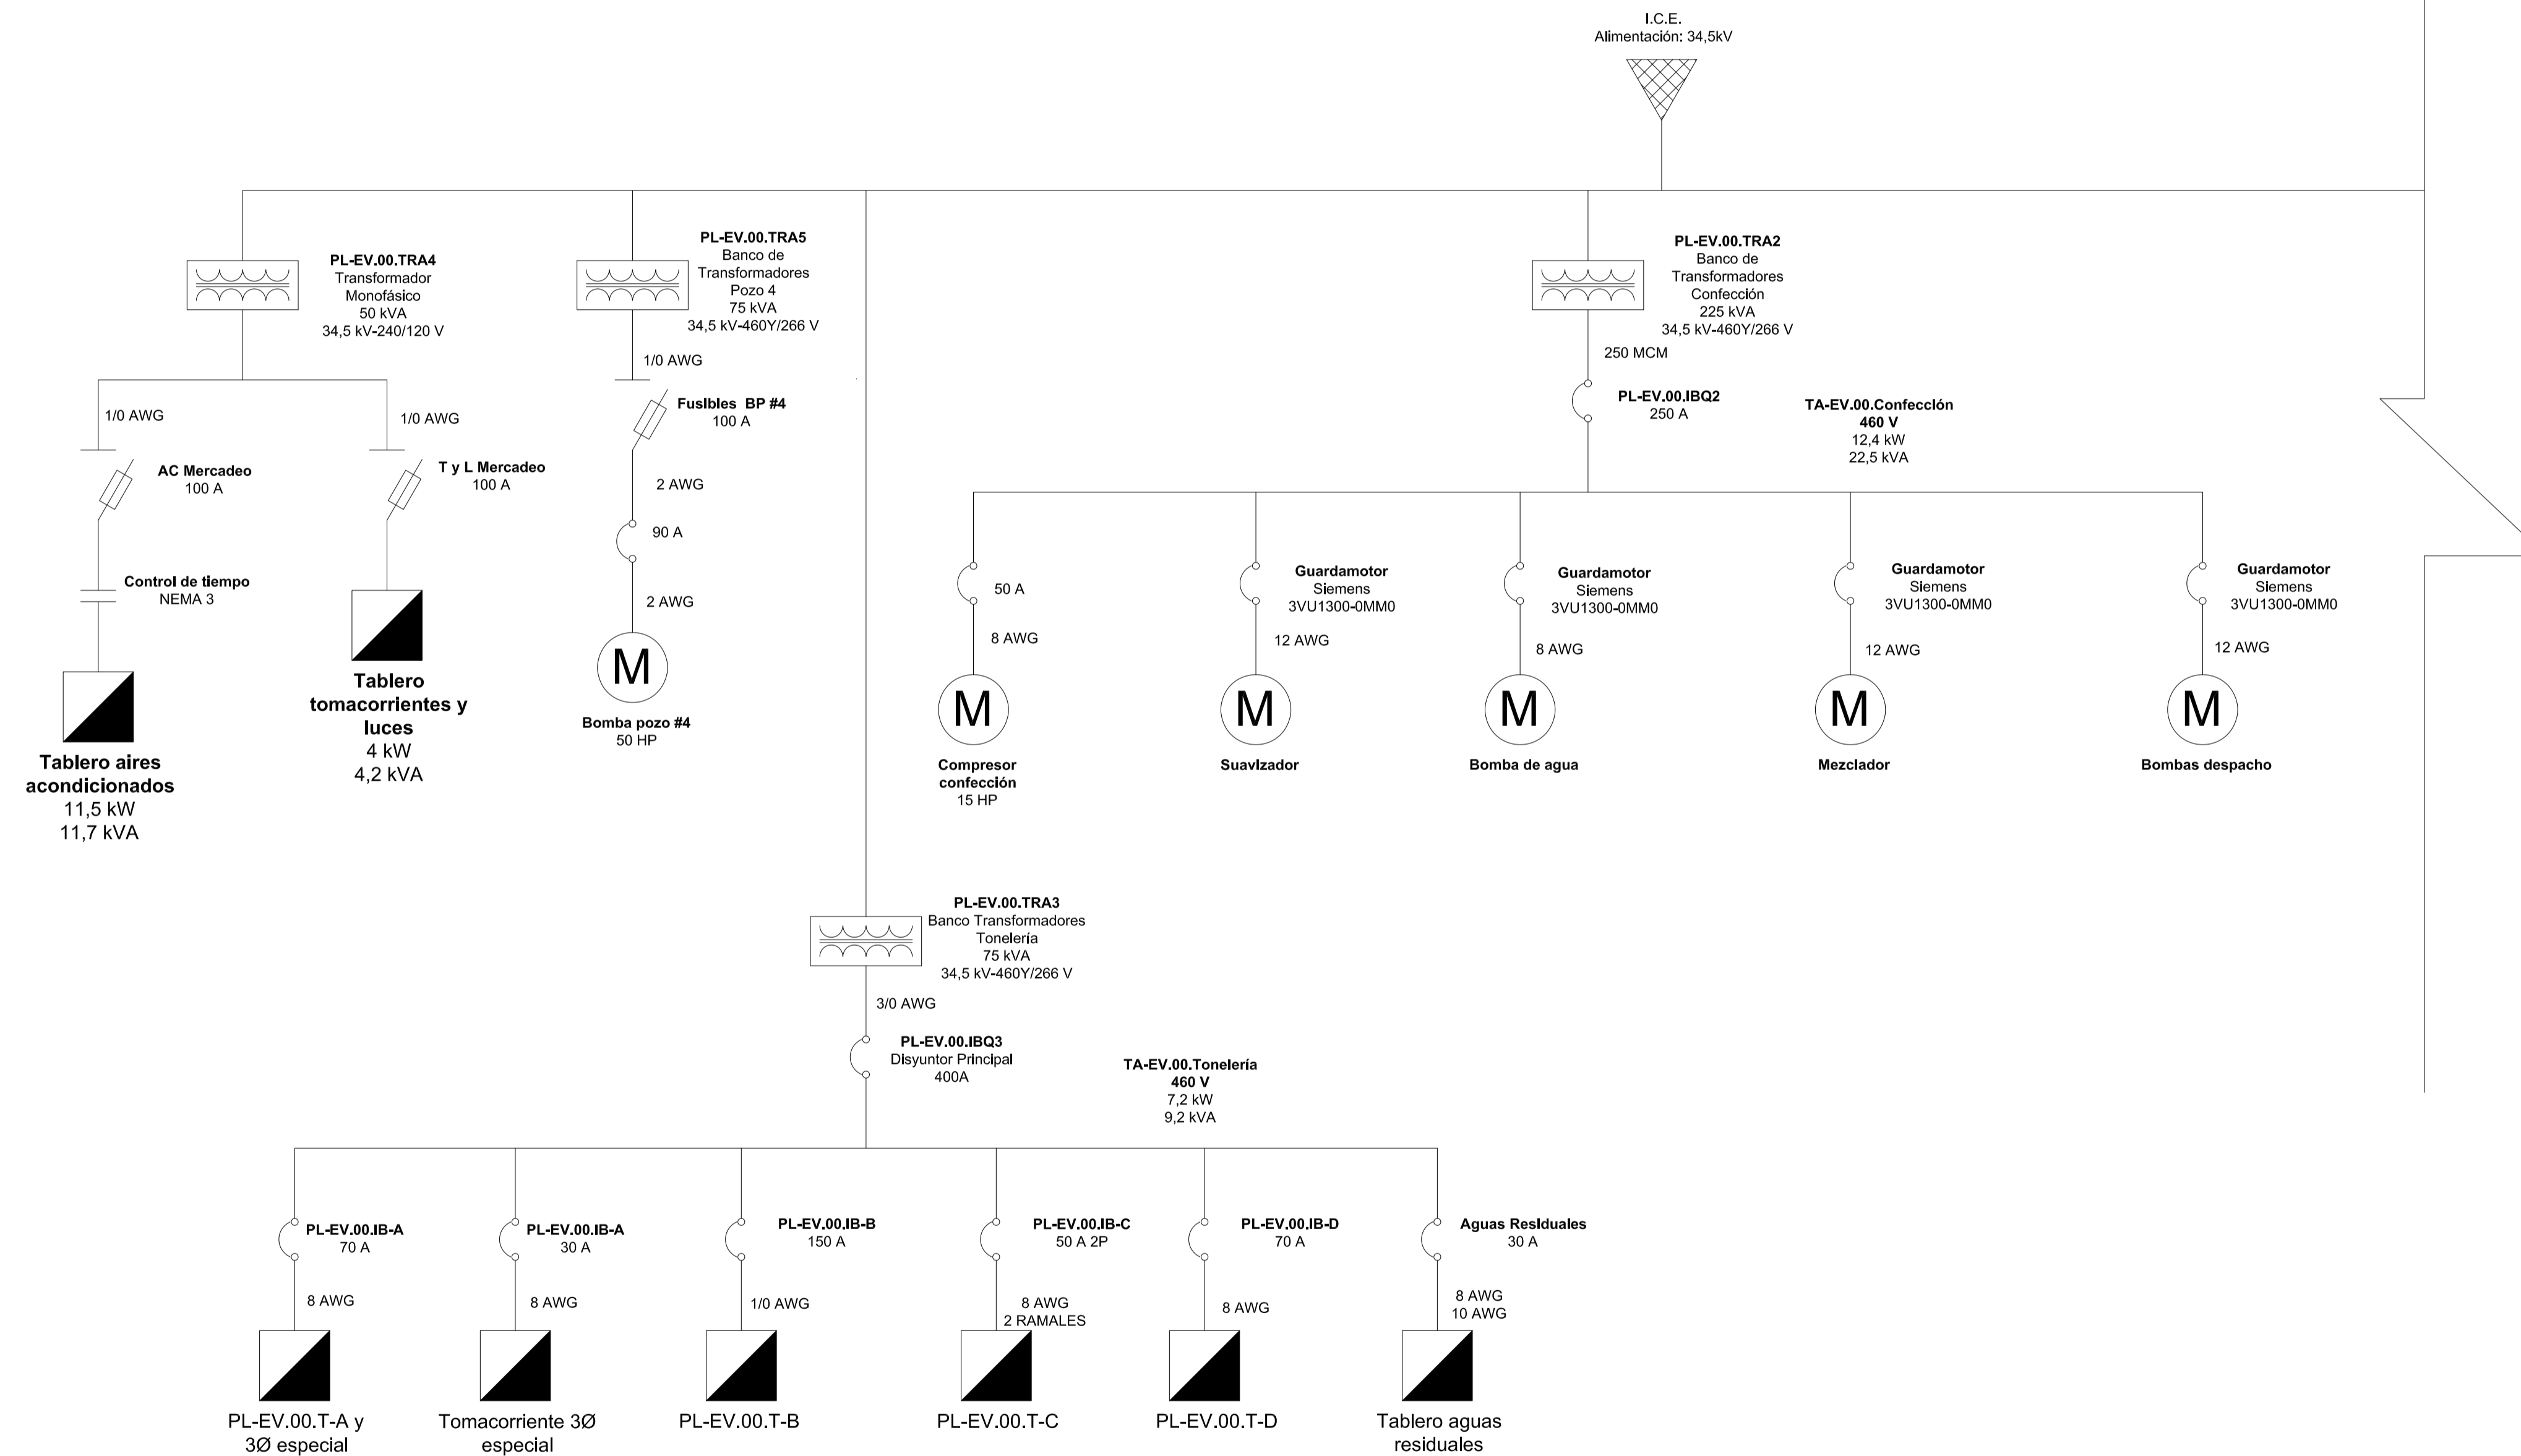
I.C.E.
Alimentación: 34,5kV

PL-EV.00.TRA4
Transformador
Monofásico
50 kVA
34,5 kV-240/120 V

1/0 AWG

1/0 AWG

AC Mercadeo
100 A

T y L Mercadeo
100 A

Control de tiempo
NEMA 3

Tablero aires acondicionados
11,5 kW
11,7 kVA

Tablero tomacorrientes y luces
4 kW
4,2 kVA

PL-EV.00.TRA5
Banco de
Transformadores
Pozo 4
75 kVA
34,5 kV-460Y/266 V

1/0 AWG

Fusibles BP #4
100 A

2 AWG

90 A

2 AWG

M

Bomba pozo #4
50 HP

PL-EV.00.TRA2
Banco de
Transformadores
Confección
225 kVA
34,5 kV-460Y/266 V

250 MCM

PL-EV.00.IBQ2
250 A

TA-EV.00.Confección
460 V
12,4 kW
22,5 kVA

50 A

8 AWG

M

Compresor confección
15 HP

Guardamotor
Siemens
3VU1300-0MM0

12 AWG

M

Suavizador

Guardamotor
Siemens
3VU1300-0MM0

8 AWG

M

Bomba de agua

Guardamotor
Siemens
3VU1300-0MM0

12 AWG

M

Mezclador

Guardamotor
Siemens
3VU1300-0MM0

12 AWG

M

Bombas despacho

PL-EV.00.TRA3
Banco Transformadores
Tonelería
75 kVA
34,5 kV-460Y/266 V

3/0 AWG

PL-EV.00.IBQ3
Disyuntor Principal
400A

TA-EV.00.Tonelería
460 V
7,2 kW
9,2 kVA

PL-EV.00.IB-A
70 A

8 AWG

PL-EV.00.T-A y 3Ø especial

PL-EV.00.IB-A
30 A

8 AWG

Tomacorriente 3Ø especial

PL-EV.00.IB-B
150 A

1/0 AWG

PL-EV.00.T-B

PL-EV.00.IB-C
50 A 2P

8 AWG
2 RAMALES

PL-EV.00.T-C

PL-EV.00.IB-D
70 A

8 AWG

PL-EV.00.T-D

Aguas Residuales
30 A

8 AWG
10 AWG

Tablero aguas residuales